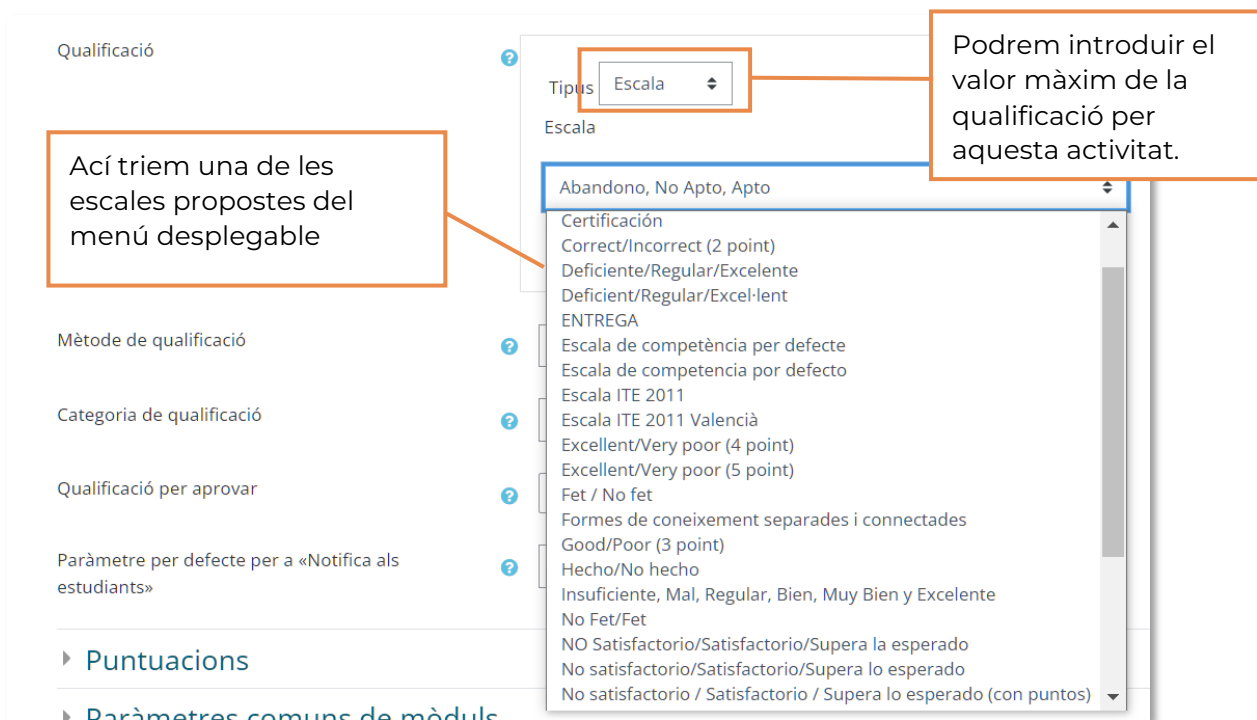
Qualificació

Tipus Escala

Escala

Podrem introduir el valor màxim de la qualificació per aquesta activitat.

Ací triem una de les escales propostes del menú desplegable

Abandono, No Apto, Apto

Certificación
Correct/Incorrect (2 point)
Deficiente/Regular/Excelente
Deficient/Regular/Excel·lent
ENTREGA
Escala de competència per defecte
Escala de competencia por defecto
Escala ITE 2011
Escala ITE 2011 Valencià
Excellent/Very poor (4 point)
Excellent/Very poor (5 point)
Fet / No fet
Formes de coneixement separades i connectades
Good/Poor (3 point)
Hecho/No hecho
Insuficiente, Mal, Regular, Bien, Muy Bien y Excelente
No Fet/Fet
NO Satisfactorio/Satisfactorio/Supera la esperado
No satisfactorio/Satisfactorio/Supera lo esperado
No satisfactorio / Satisfactorio / Supera lo esperado (con puntos)

Mètode de qualificació

Categoria de qualificació

Qualificació per aprovar

Paràmetre per defecte per a «Notifica als estudiants»

Puntuacions

Paràmetres comuns de mòduls